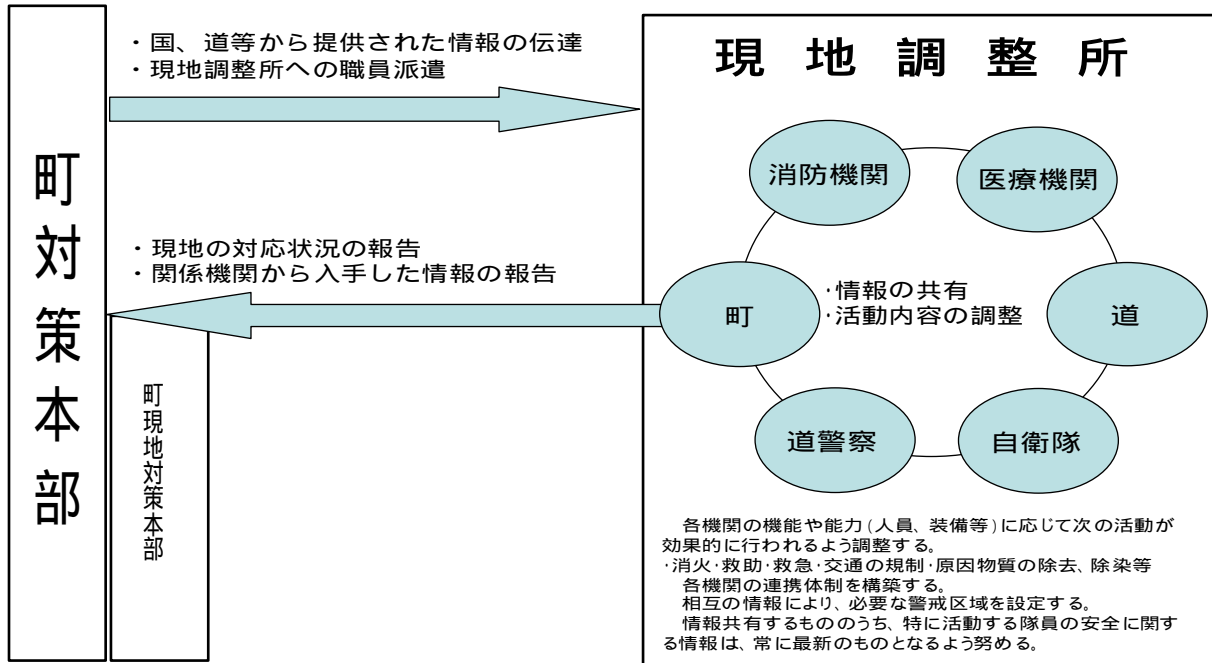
町対策本部

・国、道等から提供された情報の伝達
・現地調整所への職員派遣

・現地の対応状況の報告
・関係機関から入手した情報の報告

町現地対策本部

現地調整所

消防機関
医療機関
町
・情報の共有
・活動内容の調整
道
道警察
自衛隊

各機関の機能や能力(人員、装備等)に応じて次の活動が効果的に行われるよう調整する。
・消火・救助・救急・交通の規制・原因物質の除去、除染等
各機関の連携体制を構築する。
相互の情報により、必要な警戒区域を設定する。
情報共有するもののうち、特に活動する隊員の安全に関する情報は、常に最新のものとなるよう努める。